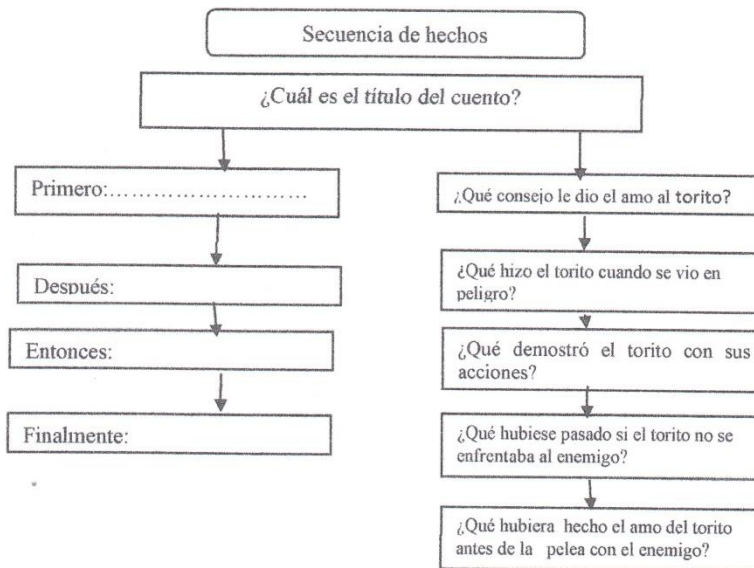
Secuencia de hechos

¿Cuál es el título del cuento?

Primero:……………………….

Después:

Entonces:

Finalmente:

¿Qué consejo le dio el amo al torito?

¿Qué hizo el torito cuando se vio en peligro?

¿Qué demostró el torito con sus acciones?

¿Qué hubiese pasado si el torito no se enfrentaba al enemigo?

¿Qué hubiera hecho el amo del torito antes de la pelea con el enemigo?